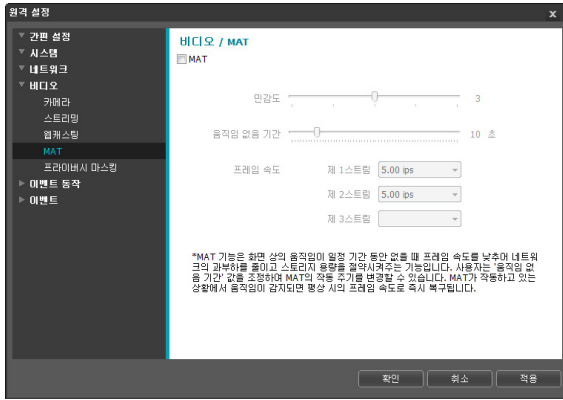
원격 설정

x

▼ 간편 설정
▼ 시스템
▼ 네트워크
▼ 비디오
카메라
스트리밍
웹캐스팅
MAT
프라이버시 마스킹
▶ 이벤트 동작
▶ 이벤트

비디오 / MAT

MAT

민감도

3

움직임 없음 기간

10 초

프레임 속도

제 1스트림

5.00 ips

제 2스트림

5.00 ips

제 3스트림

*MAT 기능은 화면 상의 움직임이 일정 기간 동안 없을 때 프레임 속도를 낮추어 네트워크의 과부하를 줄이고 스토리지 용량을 절약시켜주는 기능입니다. 사용자는 '움직임 없음 기간' 값을 조정하여 MAT의 작동 주기를 변경할 수 있습니다. MAT가 작동하고 있는 상황에서 움직임이 감지되면 평상 시의 프레임 속도로 즉시 복구됩니다.

확인

취소

적용